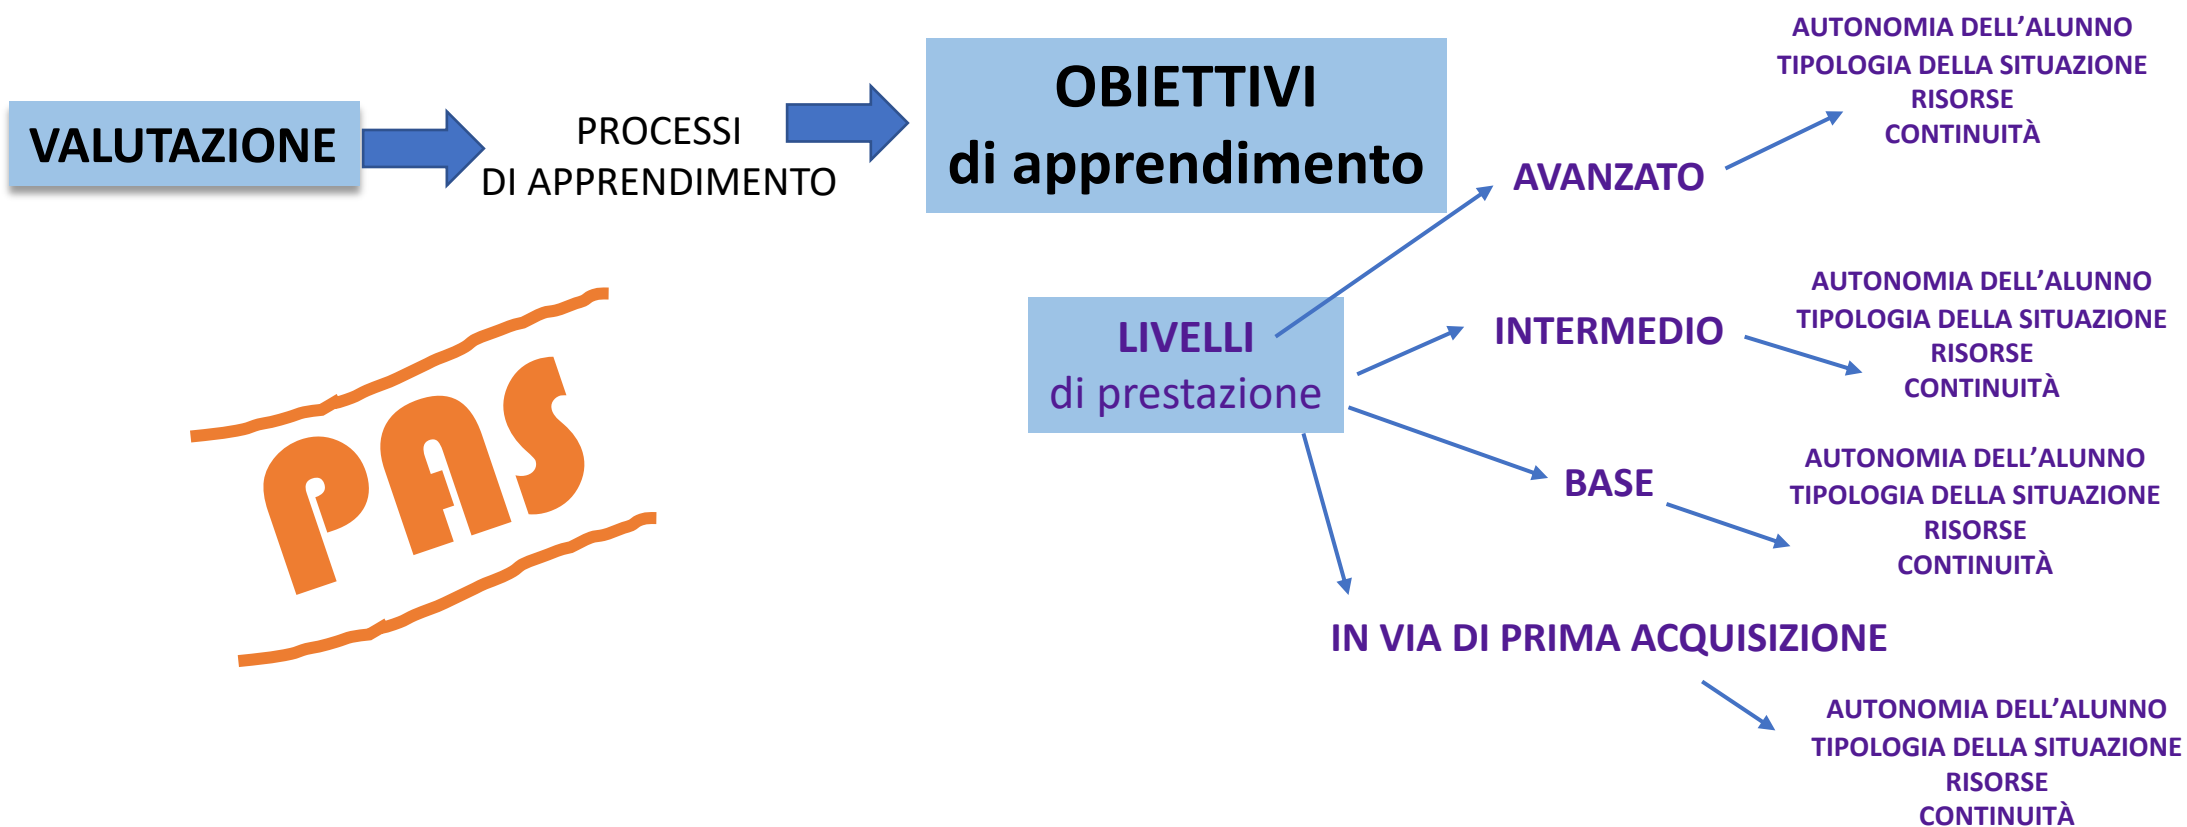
VALUTAZIONE

PROCESSI
DI APPRENDIMENTO

OBIETTIVI
di apprendimento

AUTONOMIA DELL'ALUNNO
TIPOLOGIA DELLA SITUAZIONE
RISORSE
CONTINUITÀ

AVANZATO

LIVELLI
di prestazione

INTERMEDIO

AUTONOMIA DELL'ALUNNO
TIPOLOGIA DELLA SITUAZIONE
RISORSE
CONTINUITÀ

BASE

AUTONOMIA DELL'ALUNNO
TIPOLOGIA DELLA SITUAZIONE
RISORSE
CONTINUITÀ

PAS

IN VIA DI PRIMA ACQUISIZIONE

AUTONOMIA DELL'ALUNNO
TIPOLOGIA DELLA SITUAZIONE
RISORSE
CONTINUITÀ